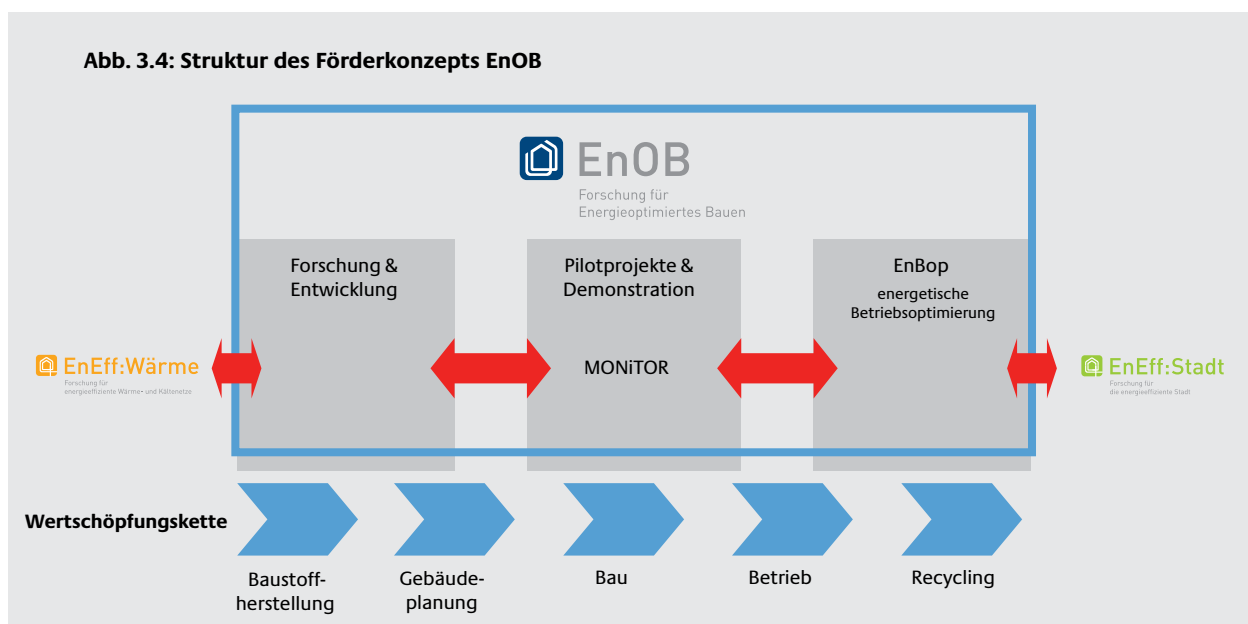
Abb. 3.4: Struktur des Förderkonzepts EnOB

EnOB
Forschung für Energieoptimiertes Bauen

Forschung & Entwicklung

Pilotprojekte & Demonstration

MONiTOR

EnBop
energetische Betriebsoptimierung

EnEff:Wärme
Forschung für energieeffiziente Wärme- und Kältenetze

EnEff:Stadt
Forschung für die energieeffiziente Stadt

Wertschöpfungskette

Baustoffherstellung

Gebäudeplanung

Bau

Betrieb

Recycling